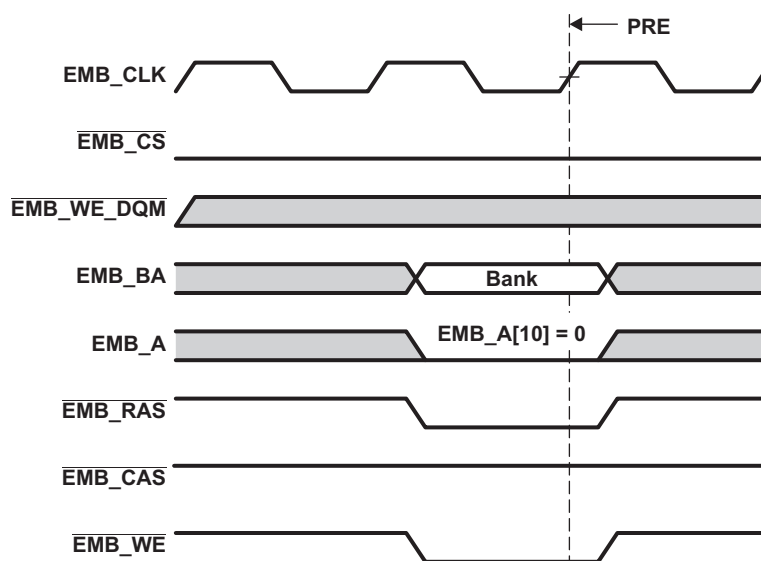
PRE

EMB_CLK

$\overline{\text{EMB\_CS}}$

$\overline{\text{EMB\_WE\_DQM}}$

EMB_BA

Bank

EMB_A

EMB_A[10] = 0

$\overline{\text{EMB\_RAS}}$

$\overline{\text{EMB\_CAS}}$

$\overline{\text{EMB\_WE}}$